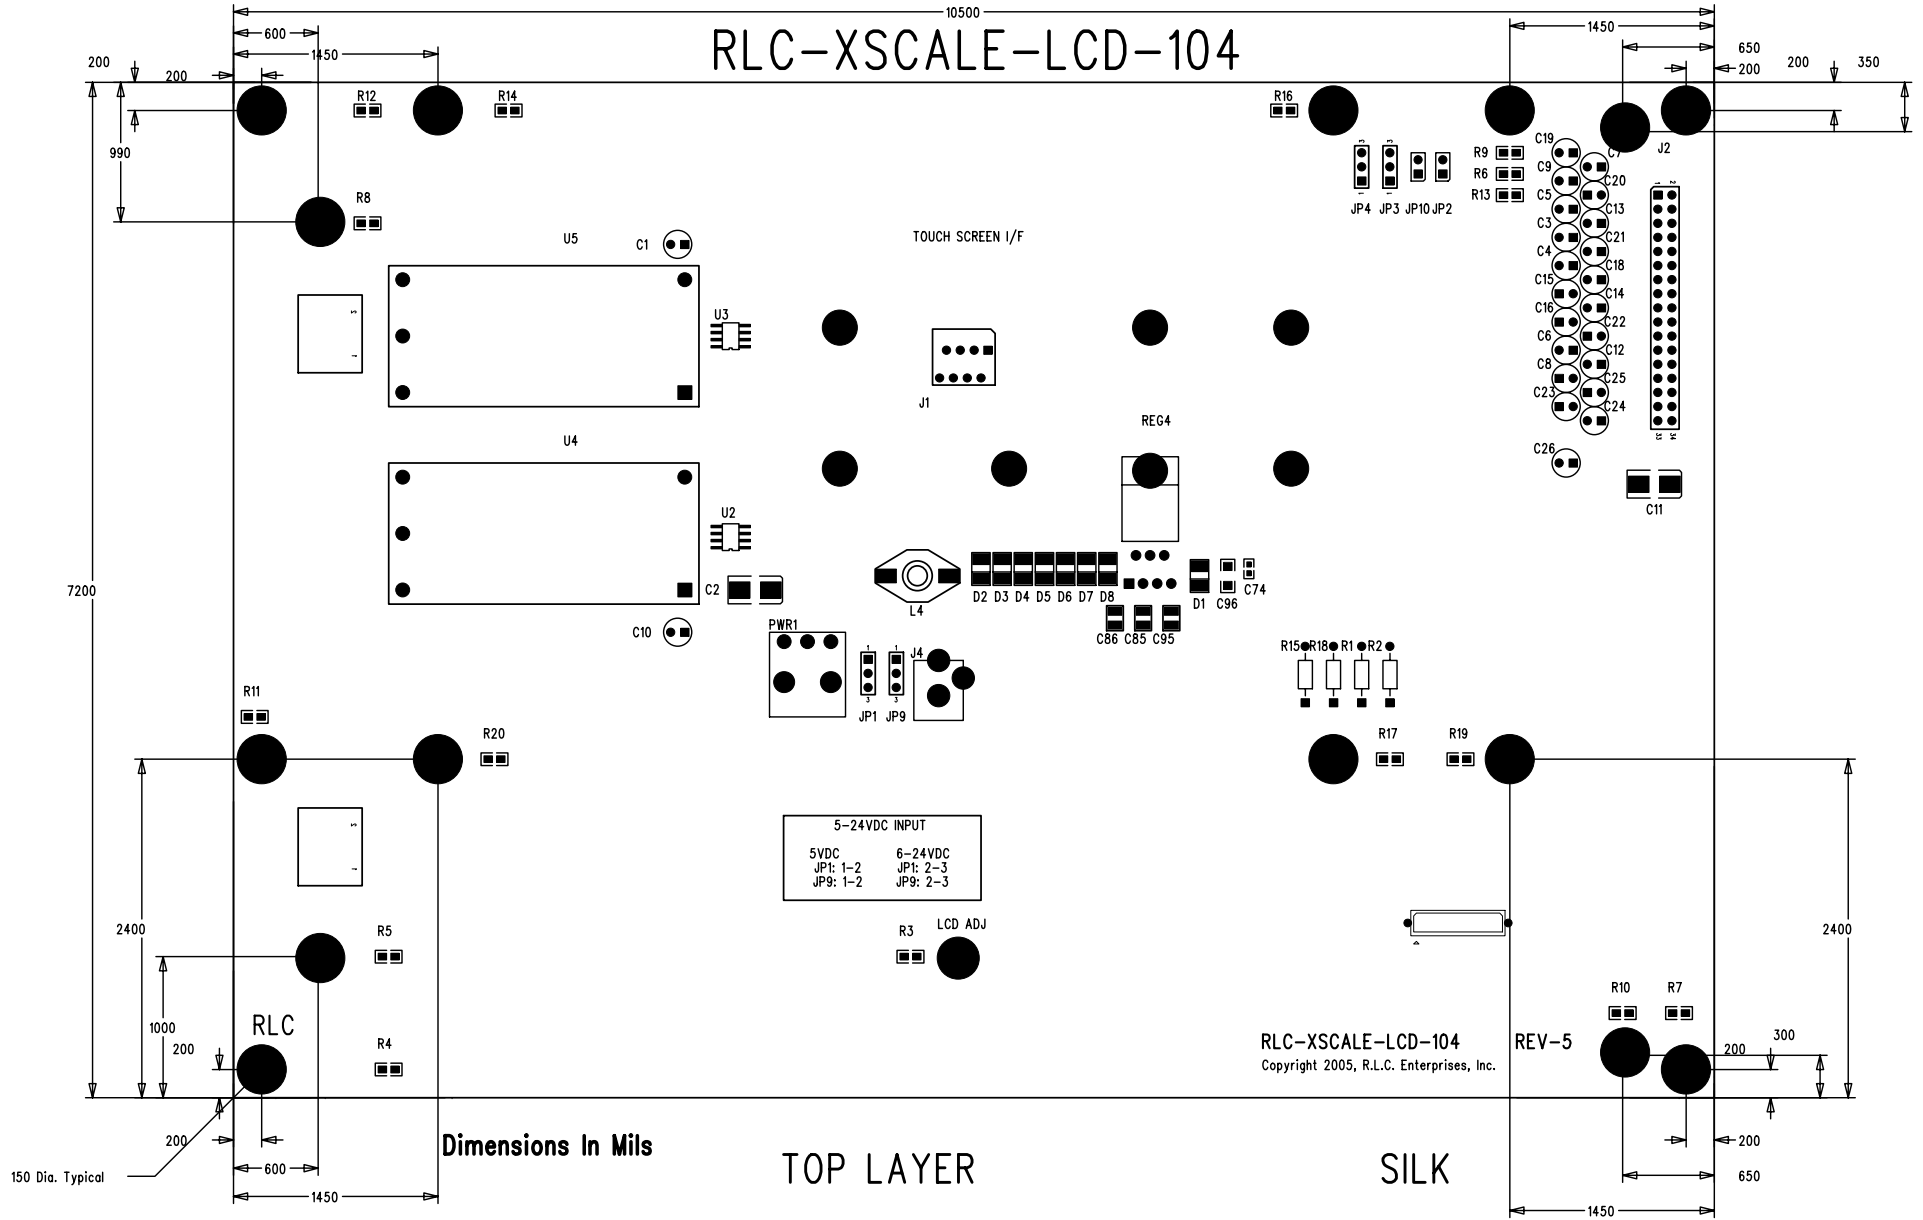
10500
600
1450
RLC-XSCALE-LCD-104
1450
650
200
200
350
200
200
R12
R14
R16
J2
990
R8
C19
C7
R9
R6
R13
C9
C20
C5
C13
C3
C21
C4
C18
C15
C14
C16
C22
C6
C12
C8
C25
C23
C24
C26
C11
JP4
JP3
JP10
JP2
U5
C1
TOUCH SCREEN I/F
U3
J1
REG4
U4
U2
C2
L4
D2 D3 D4 D5 D6 D7 D8
D1
C96
C74
C86 C85 C95
C10
PWR1
J4
JP1
JP9
R15 R18 R1 R2
7200
R11
R20
R17
R19
5-24VDC INPUT
5VDC
JP1: 1-2
JP9: 1-2
6-24VDC
JP1: 2-3
JP9: 2-3
2400
2400
R5
R3
LCD ADJ
R10
R7
1000
RLC
200
R4
RLC-XSCALE-LCD-104
REV-5
Copyright 2005, R.L.C. Enterprises, Inc.
200
300
200
Dimensions In Mils
150 Dia. Typical
600
1450
TOP LAYER
SILK
200
650
1450